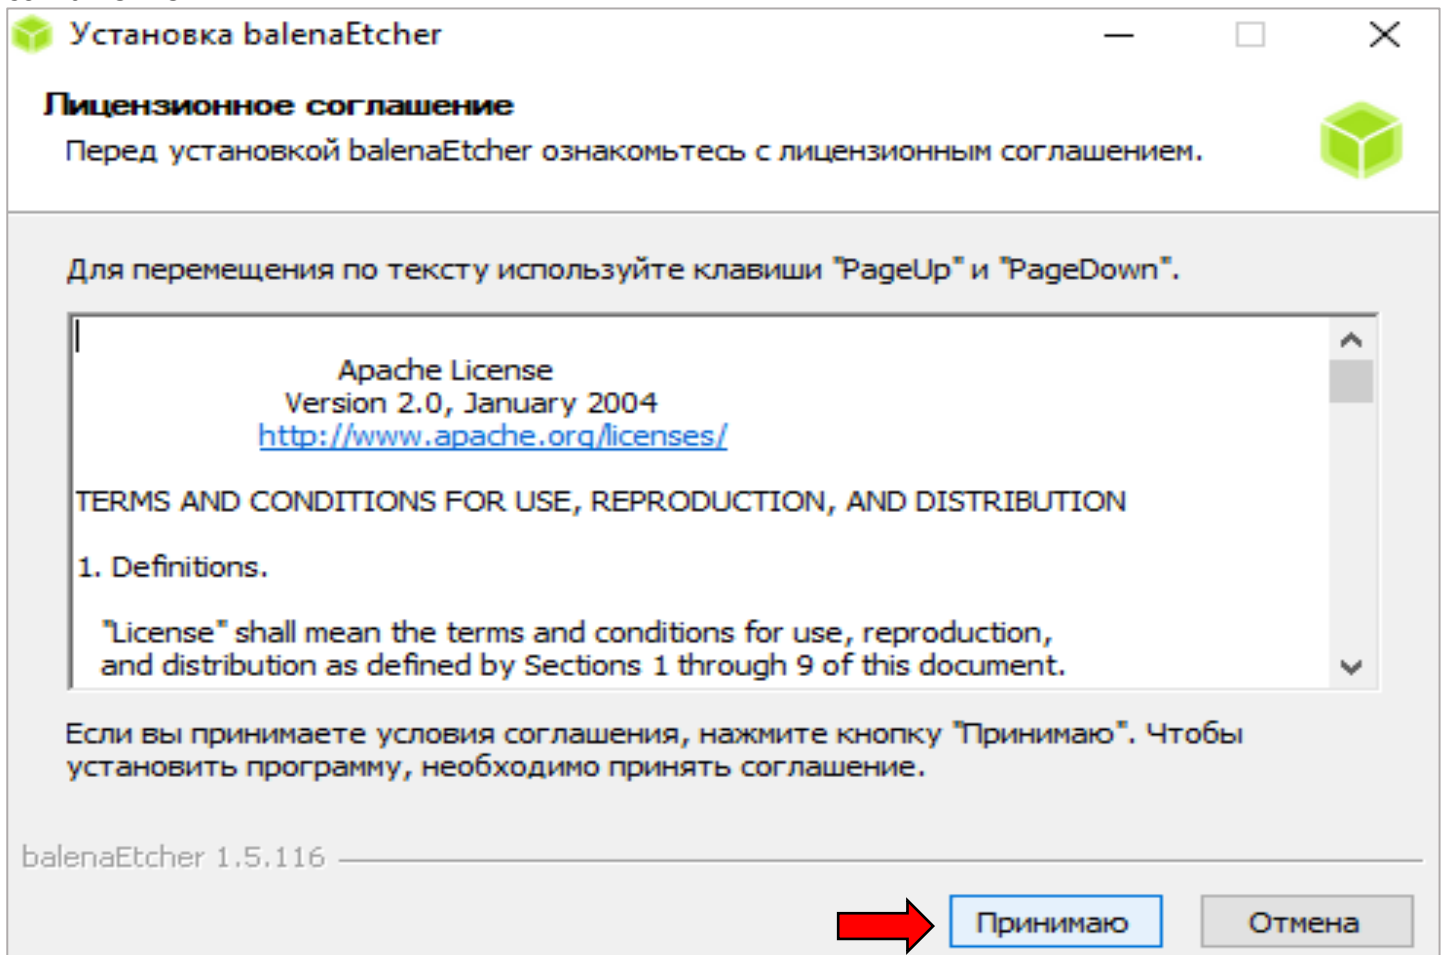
Установка balenaEtcher

Лицензионное соглашение

Перед установкой balenaEtcher ознакомьтесь с лицензионным соглашением.

Для перемещения по тексту используйте клавиши "PageUp" и "PageDown".

Apache License
Version 2.0, January 2004
http://www.apache.org/licenses/

TERMS AND CONDITIONS FOR USE, REPRODUCTION, AND DISTRIBUTION

1. Definitions.

"License" shall mean the terms and conditions for use, reproduction, and distribution as defined by Sections 1 through 9 of this document.

Если вы принимаете условия соглашения, нажмите кнопку "Принимаю". Чтобы установить программу, необходимо принять соглашение.

balenaEtcher 1.5.116

Принимаю

Отмена